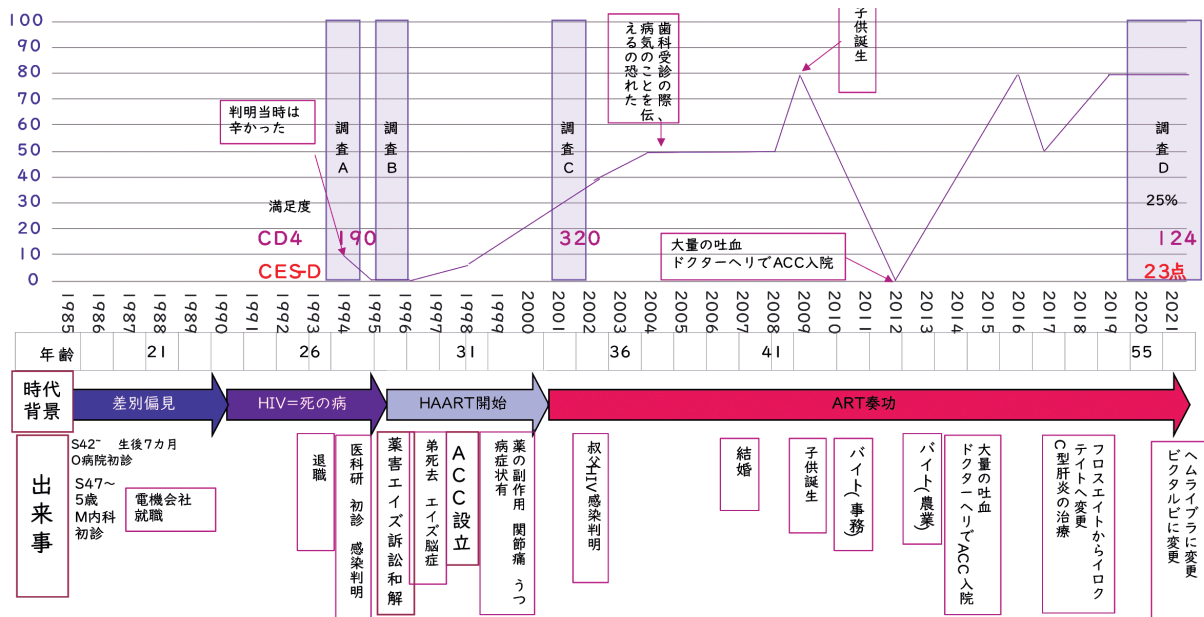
100
90
80
70
60
50
40
30
20
10
0

調査A
調査B
調査C
調査D

判明当時は辛かった

歯科受診の際、病気のことを伝えるの恐れた

子供誕生

満足度
CD4 190
CES-D

320

大量の吐血
ドクターヘリでACC入院

25%
124
23点

1985 1986 1987 1988 1989 1990 1991 1992 1993 1994 1995 1996 1997 1998 1999 2000 2001 2002 2003 2004 2005 2006 2007 2008 2009 2010 2011 2012 2013 2014 2015 2016 2017 2018 2019 2020 2021

年齢 21 26 31 36 41 55

時代背景
差別偏見
HIV＝死の病
HAART開始
ART奏功

出来事
S42⁻ 生後7カ月
O病院初診
S47～
5歳
M内科
初診
電機会社
就職

退職

医科研 初診 感染判明

薬害エイズ訴訟和解

弟死去 エイズ脳症

ACC設立

病症状有

薬の副作用 関節痛 うつ

叔父HIV感染判明

結婚

子供誕生

バイト（事務）

バイト（農業）

大量の吐血
ドクターヘリでACC入院

フロスエイトからイロクテイトへ変更
C型肝炎の治療

ヘムライブラに変更
ビクタルビに変更